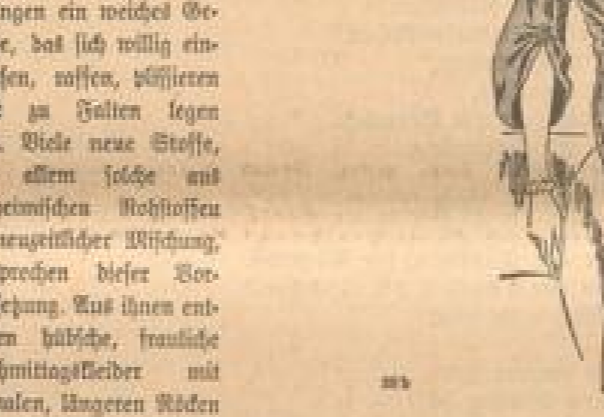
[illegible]ngen ein weiches Ge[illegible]e, das sich willig ein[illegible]sen, raffen, plissieren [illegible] zu Falten legen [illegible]. Viele neue Stoffe, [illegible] allem solche aus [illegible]heimischen Rohstoffen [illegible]zeitlicher Mischung, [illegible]prechen dieser Vor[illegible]ehung. Aus ihnen ent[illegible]en hübsche, frauliche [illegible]chmittagskleider mit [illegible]alen, längeren Röcken

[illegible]